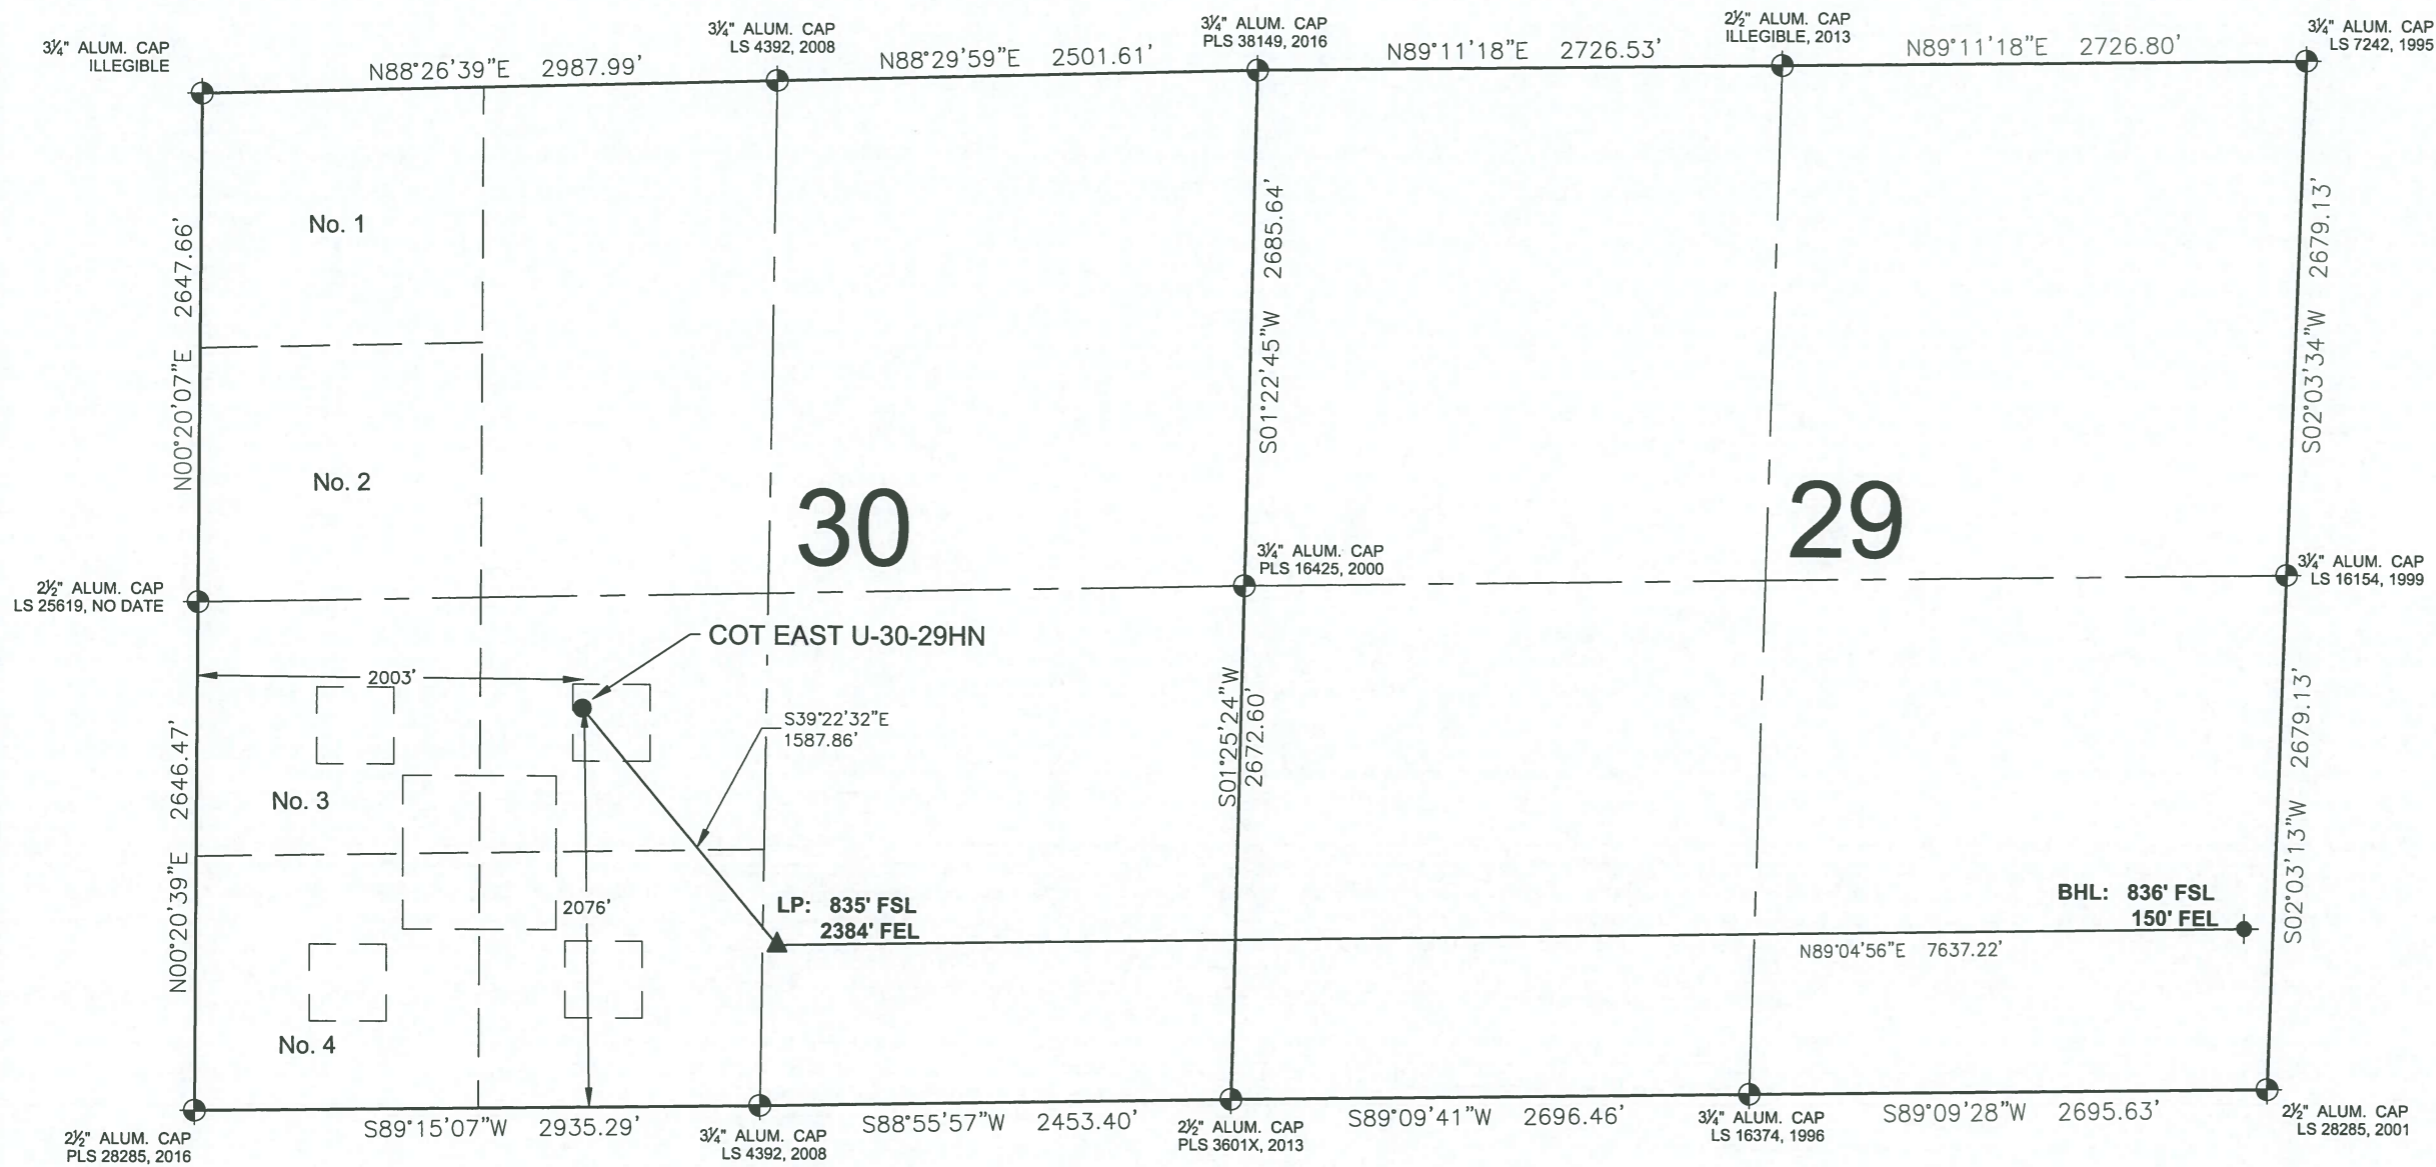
3¼" ALUM. CAP
ILLEGIBLE

N88°26'39"E 2987.99'

3¼" ALUM. CAP
LS 4392, 2008

N88°29'59"E 2501.61'

3¼" ALUM. CAP
PLS 38149, 2016

N89°11'18"E 2726.53'

2½" ALUM. CAP
ILLEGIBLE, 2013

N89°11'18"E 2726.80'

3¼" ALUM. CAP
LS 7242, 1995

No. 1

N00°20'07"E 2647.66'

S01°22'45"W 2685.64'

S02°03'34"W 2679.13'

No. 2

30

29

3¼" ALUM. CAP
PLS 16425, 2000

2½" ALUM. CAP
LS 25619, NO DATE

3¼" ALUM. CAP
LS 16154, 1999

COT EAST U-30-29HN

2003'

S39°22'32"E
1587.86'

No. 3

N00°20'39"E 2646.47'

S01°25'24"W 2672.60'

S02°03'13"W 2679.13'

2076'

LP: 835' FSL
2384' FEL

BHL: 836' FSL
150' FEL

N89°04'56"E 7637.22'

No. 4

2½" ALUM. CAP
PLS 28285, 2016

S89°15'07"W 2935.29'

3¼" ALUM. CAP
LS 4392, 2008

S88°55'57"W 2453.40'

2½" ALUM. CAP
PLS 3601X, 2013

S89°09'41"W 2696.46'

3¼" ALUM. CAP
LS 16374, 1996

S89°09'28"W 2695.63'

2½" ALUM. CAP
LS 28285, 2001